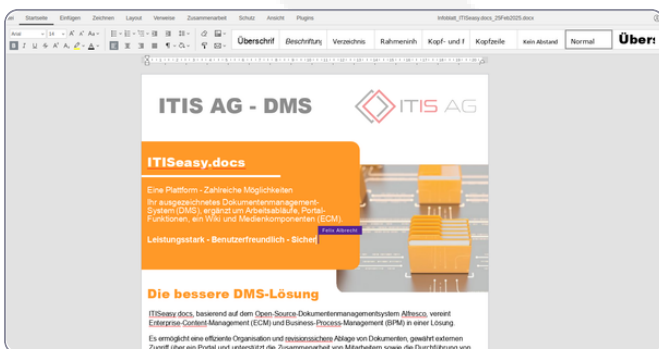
Startseite Einfügen Zeichnen Layout Verweise Zusammenarbeit Schutz Ansicht Plugins

Infoblatt_ITISeasy.docs_25Feb2025.docx

Arial 14

Überschrif Beschriftun Verzeichnis Rahmeninh Kopf- und f Kopfzeile Kein Abstand Normal Übers

ITIS AG - DMS

ITIS AG

ITISeasy.docs

Eine Plattform - Zahlreiche Möglichkeiten

Ihr ausgezeichnetes Dokumentenmanagement-System (DMS), ergänzt um Arbeitsabläufe, Portal-Funktionen, ein Wiki und Medienkomponenten (ECM).

Leistungsstark - Benutzerfreundlich - Sicher

Felix Albrecht

Die bessere DMS-Lösung

ITISeasy.docs, basierend auf dem Open-Source-Dokumentenmanagementsystem Alfresco, vereint Enterprise-Content-Management (ECM) und Business-Process-Management (BPM) in einer Lösung.

Es ermöglicht eine effiziente Organisation und revisionssichere Ablage von Dokumenten, gewährt externen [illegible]